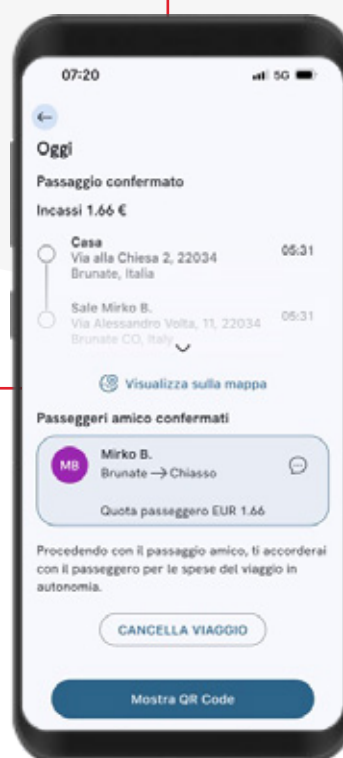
07:20

5G

←

Oggi

Passaggio confermato

Incassi 1.66 €

Casa
Via alla Chiesa 2, 22034
Brunate, Italia

05:31

Sale Mirko B.
Via Alessandro Volta, 11, 22034
Brunate CO, Italia

05:31

Visualizza sulla mappa

Passeggeri amico confermati

MB

Mirko B.
Brunate → Chiasso

Quota passeggero EUR 1.66

Procedendo con il passaggio amico, ti accorderai con il passeggero per le spese del viaggio in autonomia.

CANCELLA VIAGGIO

Mostra QR Code